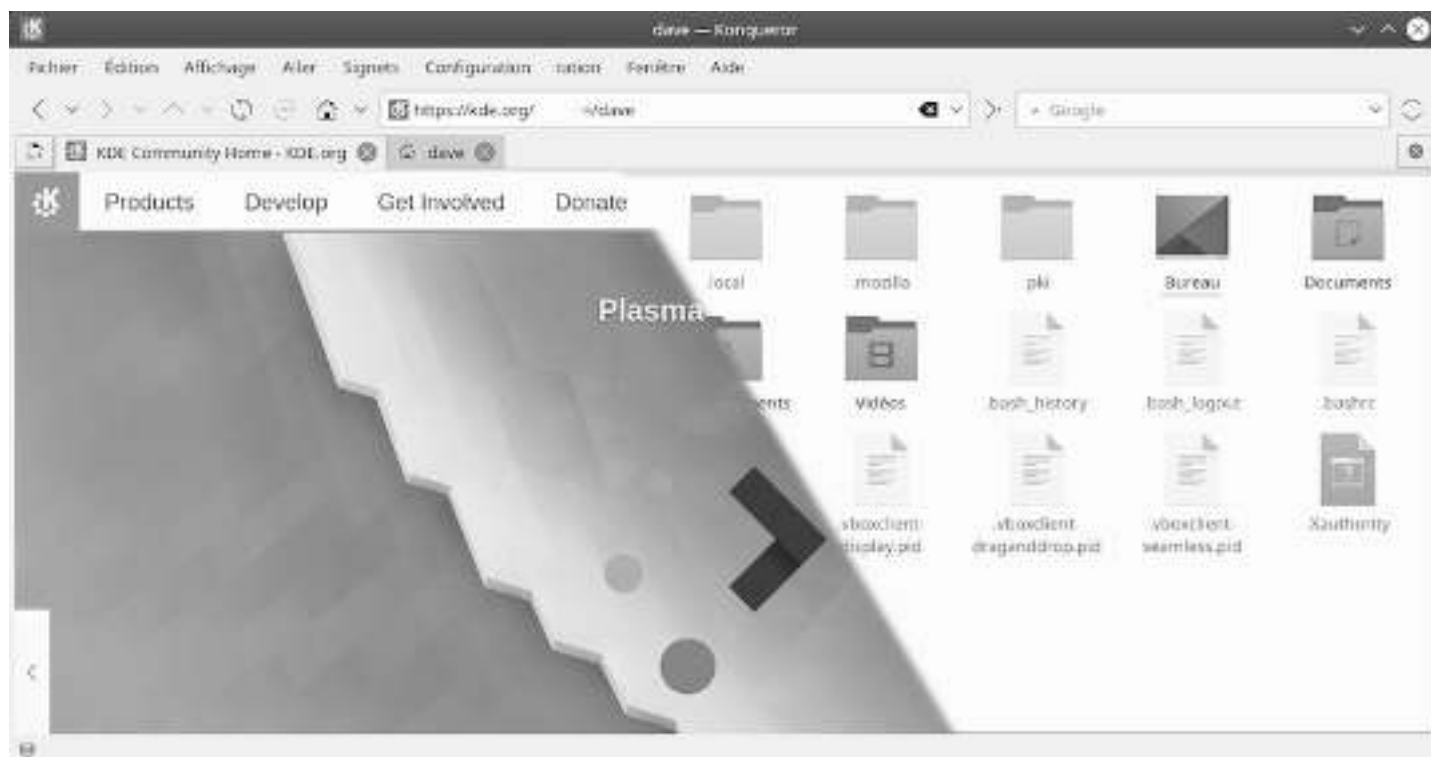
dave — Konqueror

Fichier Édition Affichage Aller Signets Configuration ration Fenêtre Aide

https://kde.org/ ~/dave

Google

KDE Community Home - KDE.org

dave

Products Develop Get Involved Donate

Plasma

.local .mozilla .pki Bureau Documents

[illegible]ents Vidéos .bash_history .bash_logout .bashrc

.vboxclient-display.pid .vboxclient-draganddrop.pid .vboxclient-seamless.pid .Xauthority